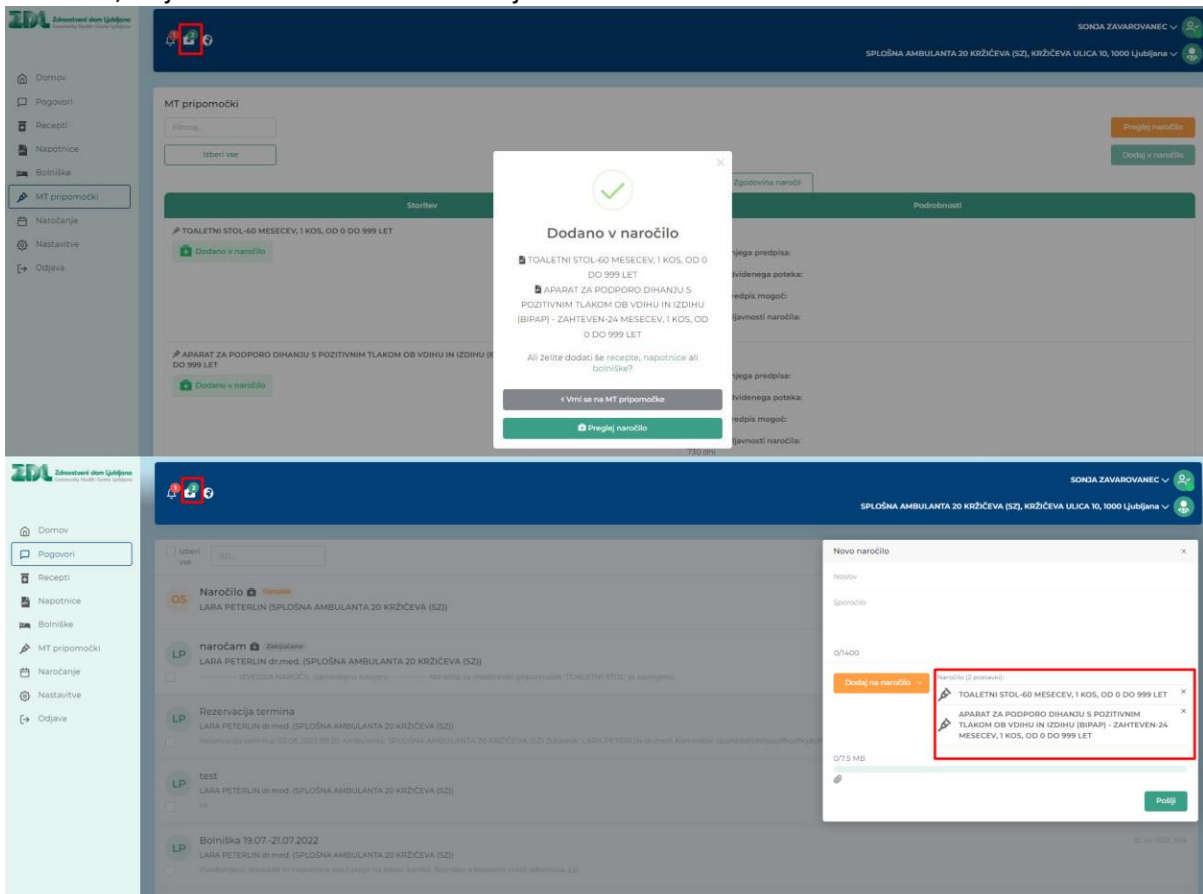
ZDL Zdravstveni dom Ljubljana Community Health Centre Ljubljana

SONJA ZAVAROVANEC

SPLOŠNA AMBULANTA 20 KRŽIČEVA (SZ), KRŽIČEVA ULICA 10, 1000 Ljubljana

Domov
Pogovori
Recepti
Napotnice
Bolniške
MT pripomočki
Naročanje
Nastavitve
Odjava

MT pripomočki

Filtriraj...

Izberi vse

Preglej naročilo

Dodaj v naročilo

Zgodovina naročil

| Storitev | Podrobnosti |
|---|---|
| TOALETNI STOL-60 MESECEV, 1 KOS, OD 0 DO 999 LET | njega predpisa: |
| Dodano v naročilo | vidienega poteka: |
| | redpis mogoč: |
| | javnosti naročila: |
| APARAT ZA PODPORO DIHANJU S POZITIVNIM TLAKOM OB VDIHU IN IZDIHU (B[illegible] DO 999 LET | njega predpisa: |
| Dodano v naročilo | vidienega poteka: |
| | redpis mogoč: |
| | javnosti naročila: |

Dodano v naročilo

TOALETNI STOL-60 MESECEV, 1 KOS, OD 0 DO 999 LET
APARAT ZA PODPORO DIHANJU S POZITIVNIM TLAKOM OB VDIHU IN IZDIHU (BIPAP) - ZAHTEVEN-24 MESECEV, 1 KOS, OD 0 DO 999 LET

Ali želite dodati še recepte, napotnice ali bolniške?

‹ Vrni se na MT pripomočke

Preglej naročilo

730 dni

ZDL Zdravstveni dom Ljubljana Community Health Centre Ljubljana

SONJA ZAVAROVANEC

SPLOŠNA AMBULANTA 20 KRŽIČEVA (SZ), KRŽIČEVA ULICA 10, 1000 Ljubljana

Domov
Pogovori
Recepti
Napotnice
Bolniške
MT pripomočki
Naročanje
Nastavitve
Odjava

Izberi vse

OS Naročilo
LARA PETERLIN (SPLOŠNA AMBULANTA 20 KRŽIČEVA (SZ))

LP naročam Zaključeno
LARA PETERLIN dr.med. (SPLOŠNA AMBULANTA 20 KRŽIČEVA (SZ))
IZVEDBA NAROČIL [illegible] Naročilo za medicinski pripomoček 'TOALETNI STOL' je zavrnjeno.

LP Rezervacija termina
LARA PETERLIN dr.med. (SPLOŠNA AMBULANTA 20 KRŽIČEVA (SZ))
Rezervacija termina 02.08.2022 09:20 Ambulanta: SPLOŠNA AMBULANTA 20 KRŽIČEVA (SZ) Zdravnik: LARA PETERLIN dr.med. Komentar: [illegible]

LP test
LARA PETERLIN dr.med. (SPLOŠNA AMBULANTA 20 KRŽIČEVA (SZ))
ok

LP Bolniška 19.07.-21.07.2022
LARA PETERLIN dr.med. (SPLOŠNA AMBULANTA 20 KRŽIČEVA (SZ))
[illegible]

Novo naročilo

Naslov

Sporočilo

0/1400

Dodaj na naročilo

Naročilo (2 postavki)
TOALETNI STOL-60 MESECEV, 1 KOS, OD 0 DO 999 LET
APARAT ZA PODPORO DIHANJU S POZITIVNIM TLAKOM OB VDIHU IN IZDIHU (BIPAP) - ZAHTEVEN-24 MESECEV, 1 KOS, OD 0 DO 999 LET

0/7.5 MB

Pošlji